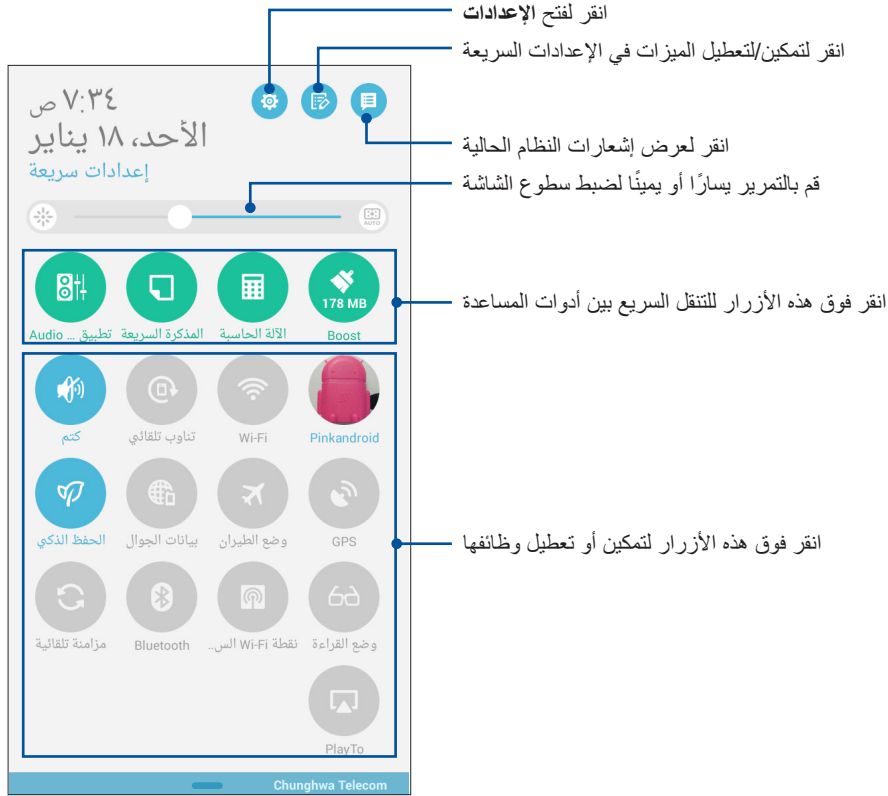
انقر لفتح **الإعدادات**

انقر لتمكين/لتعطيل الميزات في الإعدادات السريعة

٧:٣٤ ص

الأحد، ١٨ يناير

إعدادات سريعة

انقر لعرض إشعارات النظام الحالية

قم بالتمرير يسارًا أو يمينًا لضبط سطوع الشاشة

AUTO

178 MB

Boost

الآلة الحاسبة

المذكرة السريعة

تطبيق ... Audio

انقر فوق هذه الأزرار للتنقل السريع بين أدوات المساعدة

Pinkandroid

Wi-Fi

تناوب تلقائي

كتم

GPS

وضع الطيران

بيانات الجوال

الحفظ الذكي

انقر فوق هذه الأزرار لتمكين أو تعطيل وظائفها

وضع القراءة

نقطة Wi-Fi الس...

Bluetooth

مزامنة تلقائية

PlayTo

Chunghwa Telecom